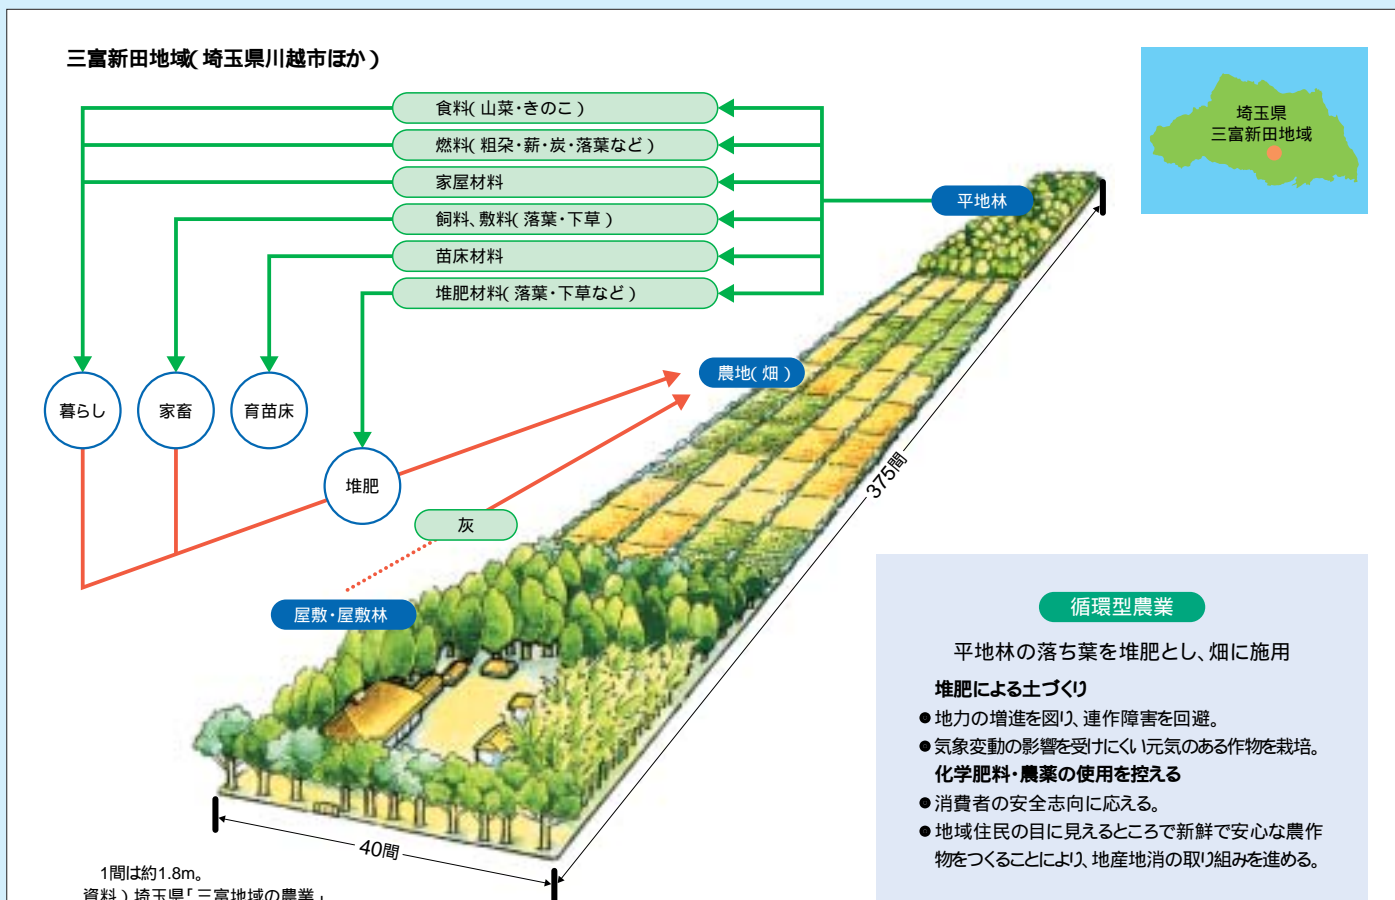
三富新田地域（埼玉県川越市ほか）

食料（山菜・きのこ）
燃料（粗朶・薪・炭・落葉など）
家屋材料
飼料、敷料（落葉・下草）
苗床材料
堆肥材料（落葉・下草など）

埼玉県
三富新田地域

平地林

農地（畑）

暮らし
家畜
育苗床
堆肥
灰

375間

屋敷・屋敷林

40間

1間は約1.8m。
資料）埼玉県「三富地域の農業」

循環型農業

平地林の落ち葉を堆肥とし、畑に施用

堆肥による土づくり
●地力の増進を図り、連作障害を回避。
●気象変動の影響を受けにくい元気のある作物を栽培。
化学肥料・農薬の使用を控える
●消費者の安全志向に応える。
●地域住民の目に見えるところで新鮮で安心な農作物をつくることにより、地産地消の取り組みを進める。